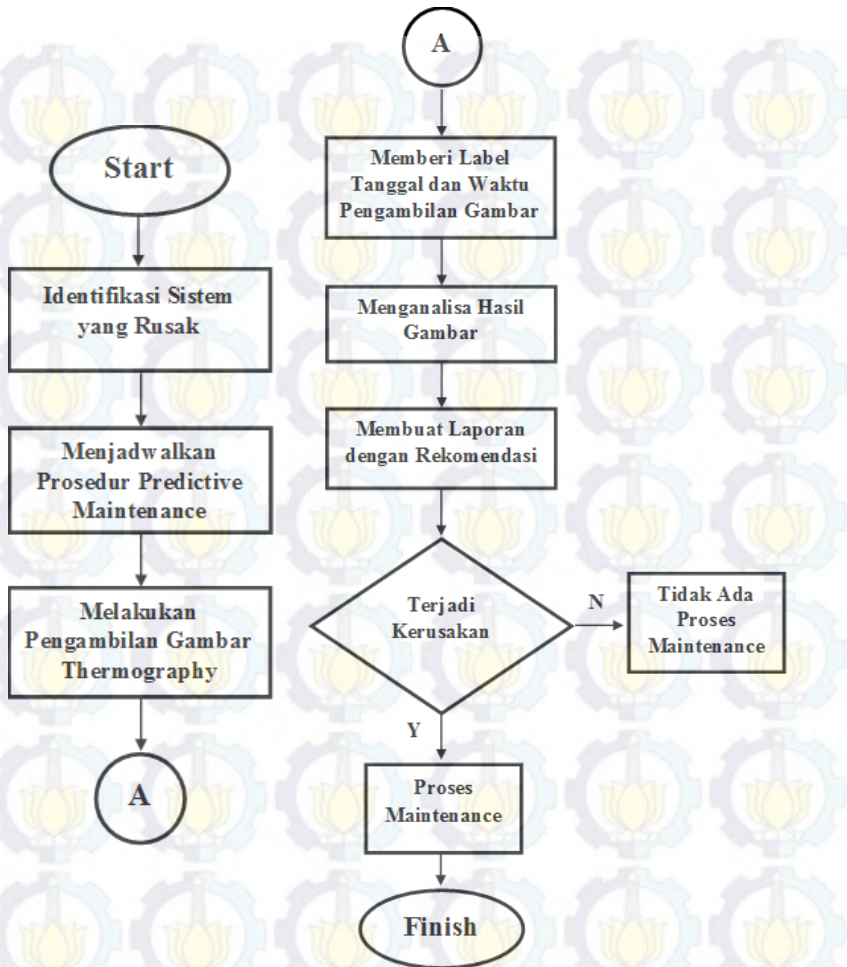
Start

Identifikasi Sistem yang Rusak

Menjadwalkan Prosedur Predictive Maintenance

Melakukan Pengambilan Gambar Thermography

A

A

Memberi Label Tanggal dan Waktu Pengambilan Gambar

Menganalisa Hasil Gambar

Membuat Laporan dengan Rekomendasi

Terjadi Kerusakan

N

Tidak Ada Proses Maintenance

Y

Proses Maintenance

Finish